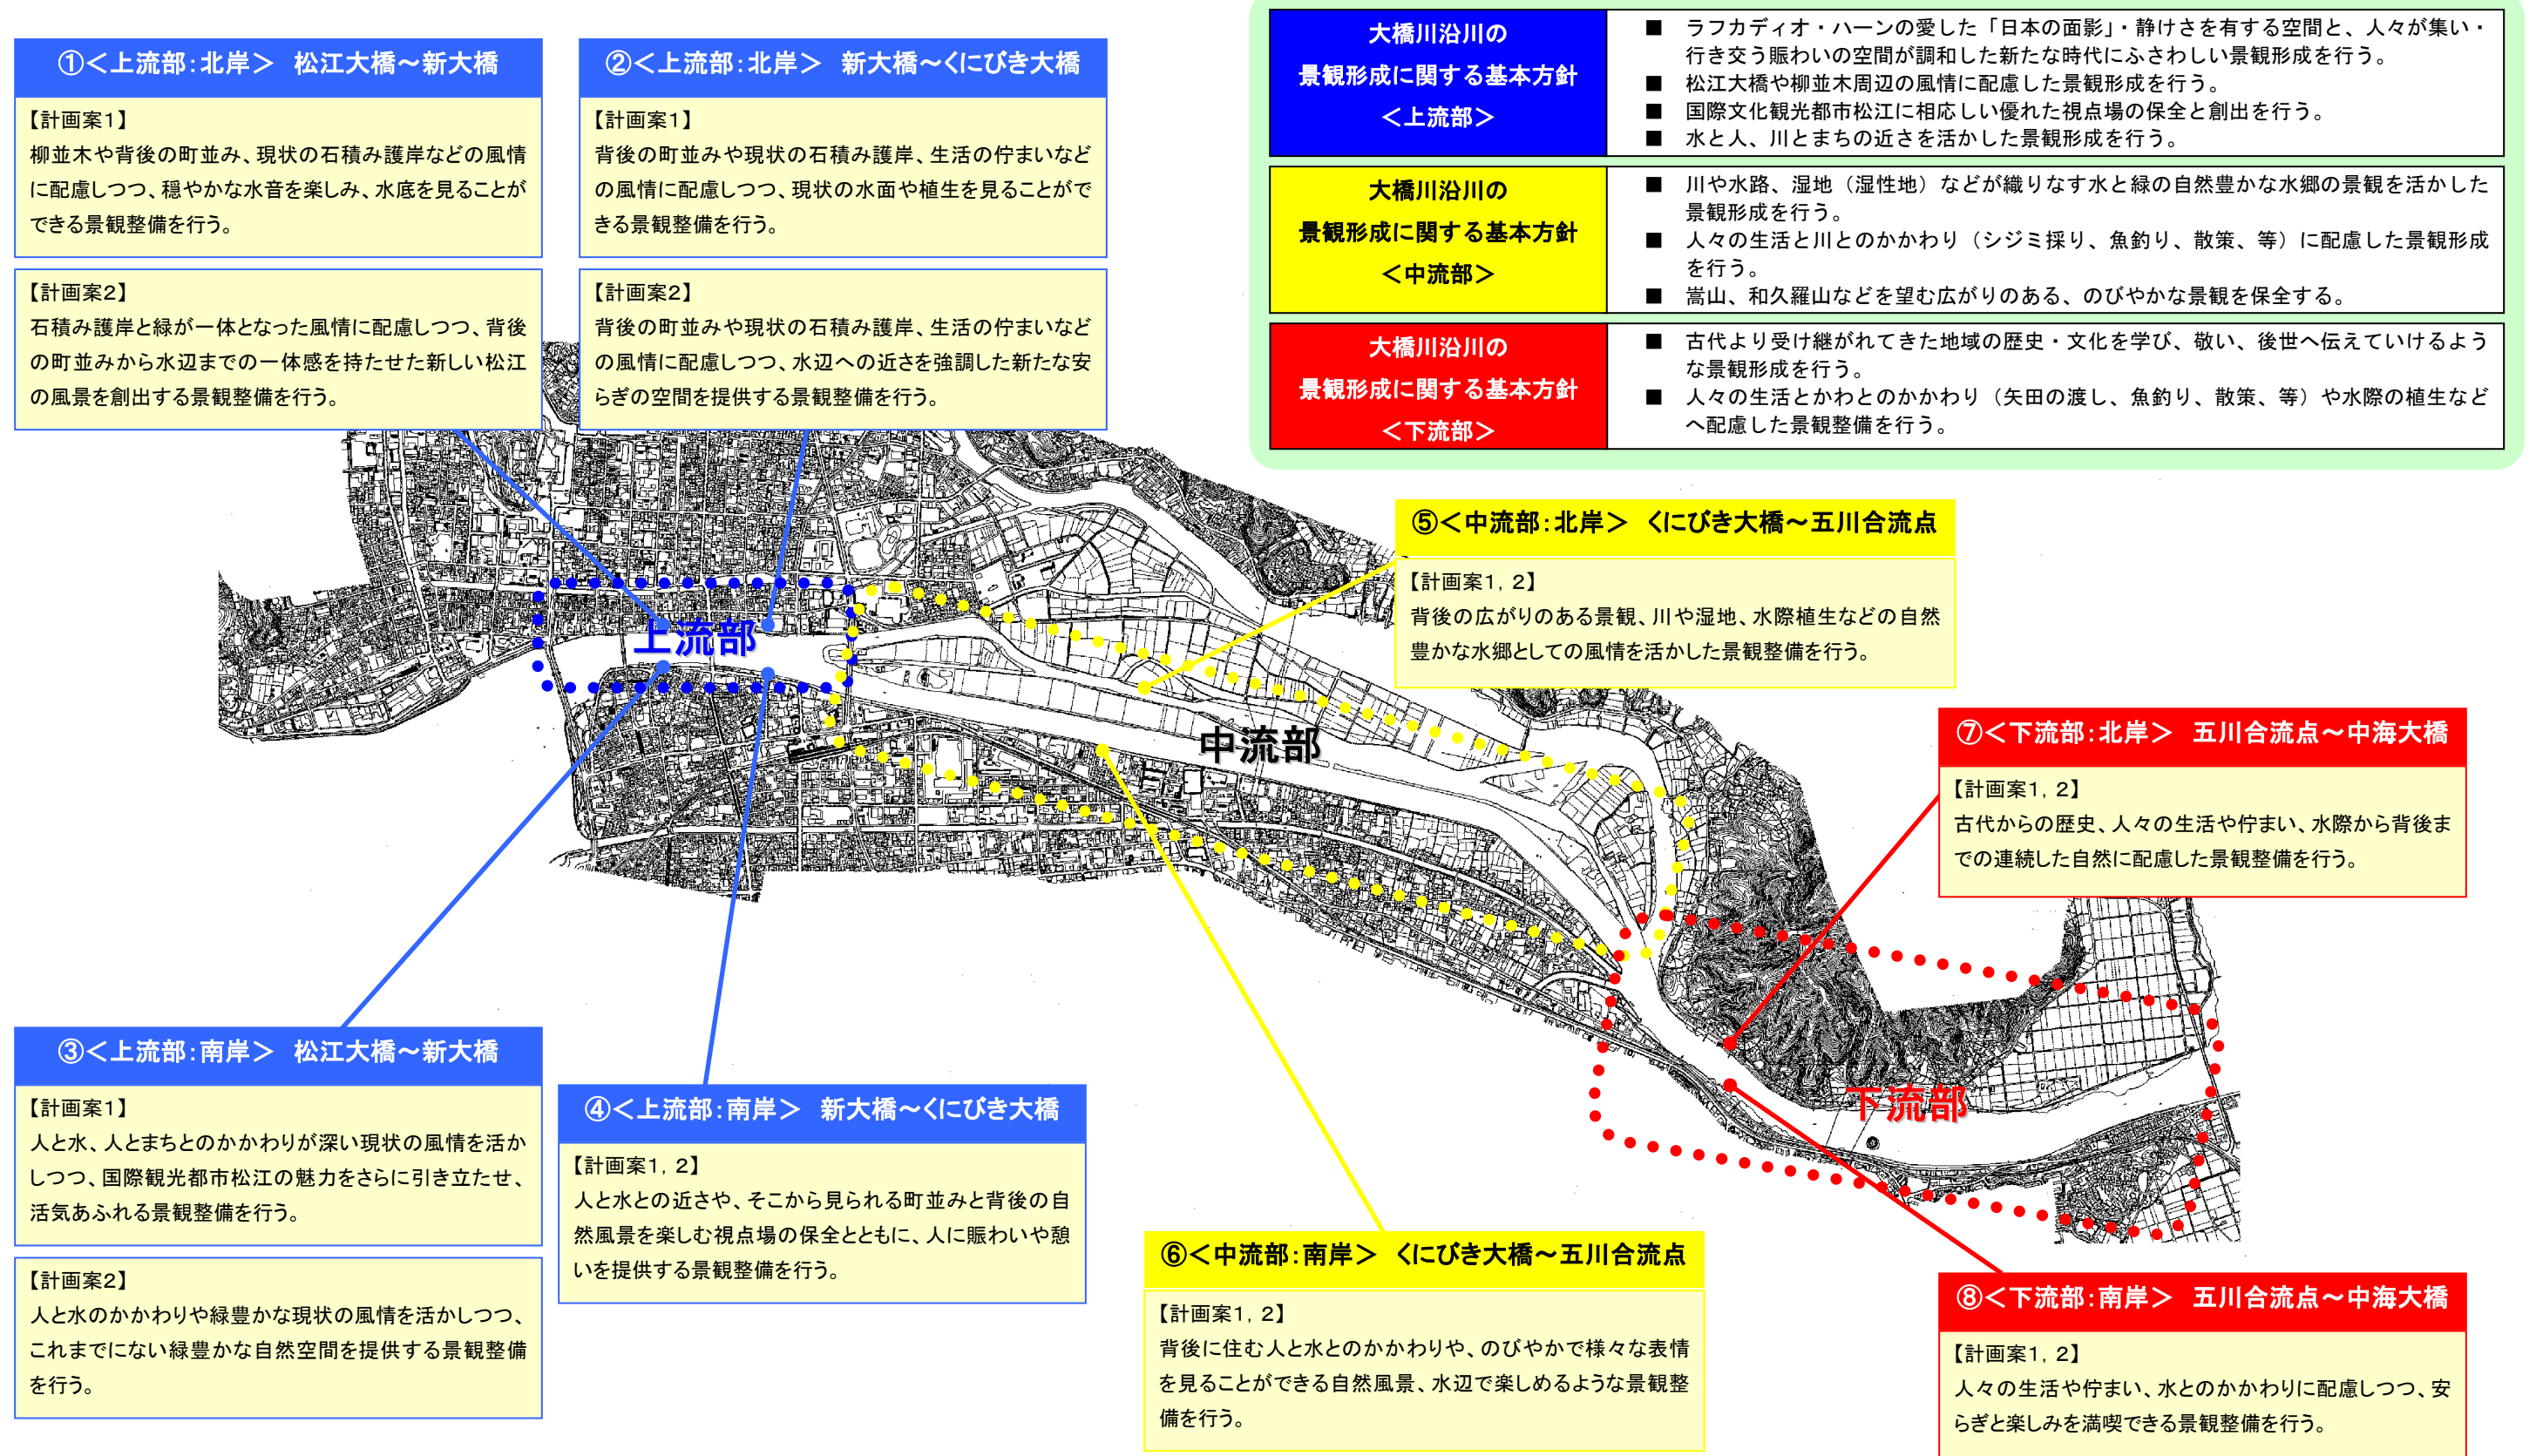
①＜上流部：北岸＞　松江大橋～新大橋

【計画案1】
柳並木や背後の町並み、現状の石積み護岸などの風情に配慮しつつ、穏やかな水音を楽しみ、水底を見ることができる景観整備を行う。

【計画案2】
石積み護岸と緑が一体となった風情に配慮しつつ、背後の町並みから水辺までの一体感を持たせた新しい松江の風景を創出する景観整備を行う。

②＜上流部：北岸＞　新大橋～くにびき大橋

【計画案1】
背後の町並みや現状の石積み護岸、生活の佇まいなどの風情に配慮しつつ、現状の水面や植生を見ることができる景観整備を行う。

【計画案2】
背後の町並みや現状の石積み護岸、生活の佇まいなどの風情に配慮しつつ、水辺への近さを強調した新たな安らぎの空間を提供する景観整備を行う。

| 大橋川沿川の景観形成に関する基本方針＜上流部＞ | ■ ラフカディオ・ハーンの愛した「日本の面影」・静けさを有する空間と、人々が集い・行き交う賑わいの空間が調和した新たな時代にふさわしい景観形成を行う。 ■ 松江大橋や柳並木周辺の風情に配慮した景観形成を行う。 ■ 国際文化観光都市松江に相応しい優れた視点場の保全と創出を行う。 ■ 水と人、川とまちの近さを活かした景観形成を行う。 |
|---|---|
| 大橋川沿川の景観形成に関する基本方針＜中流部＞ | ■ 川や水路、湿地（湿性地）などが織りなす水と緑の自然豊かな水郷の景観を活かした景観形成を行う。 ■ 人々の生活と川とのかかわり（シジミ採り、魚釣り、散策、等）に配慮した景観形成を行う。 ■ 嵩山、和久羅山などを望む広がりのある、のびやかな景観を保全する。 |
| 大橋川沿川の景観形成に関する基本方針＜下流部＞ | ■ 古代より受け継がれてきた地域の歴史・文化を学び、敬い、後世へ伝えていけるような景観形成を行う。 ■ 人々の生活とかわとのかかわり（矢田の渡し、魚釣り、散策、等）や水際の植生などへ配慮した景観整備を行う。 |

⑤＜中流部：北岸＞　くにびき大橋～五川合流点

【計画案1，2】
背後の広がりのある景観、川や湿地、水際植生などの自然豊かな水郷としての風情を活かした景観整備を行う。

上流部

中流部

⑦＜下流部：北岸＞　五川合流点～中海大橋

【計画案1，2】
古代からの歴史、人々の生活や佇まい、水際から背後までの連続した自然に配慮した景観整備を行う。

下流部

③＜上流部：南岸＞　松江大橋～新大橋

【計画案1】
人と水、人とまちとのかかわりが深い現状の風情を活かしつつ、国際観光都市松江の魅力をさらに引き立たせ、活気あふれる景観整備を行う。

【計画案2】
人と水のかかわりや緑豊かな現状の風情を活かしつつ、これまでにない緑豊かな自然空間を提供する景観整備を行う。

④＜上流部：南岸＞　新大橋～くにびき大橋

【計画案1，2】
人と水との近さや、そこから見られる町並みと背後の自然風景を楽しむ視点場の保全とともに、人に賑わいや憩いを提供する景観整備を行う。

⑥＜中流部：南岸＞　くにびき大橋～五川合流点

【計画案1，2】
背後に住む人と水とのかかわりや、のびやかで様々な表情を見ることができる自然風景、水辺で楽しめるような景観整備を行う。

⑧＜下流部：南岸＞　五川合流点～中海大橋

【計画案1，2】
人々の生活や佇まい、水とのかかわりに配慮しつつ、安らぎと楽しみを満喫できる景観整備を行う。